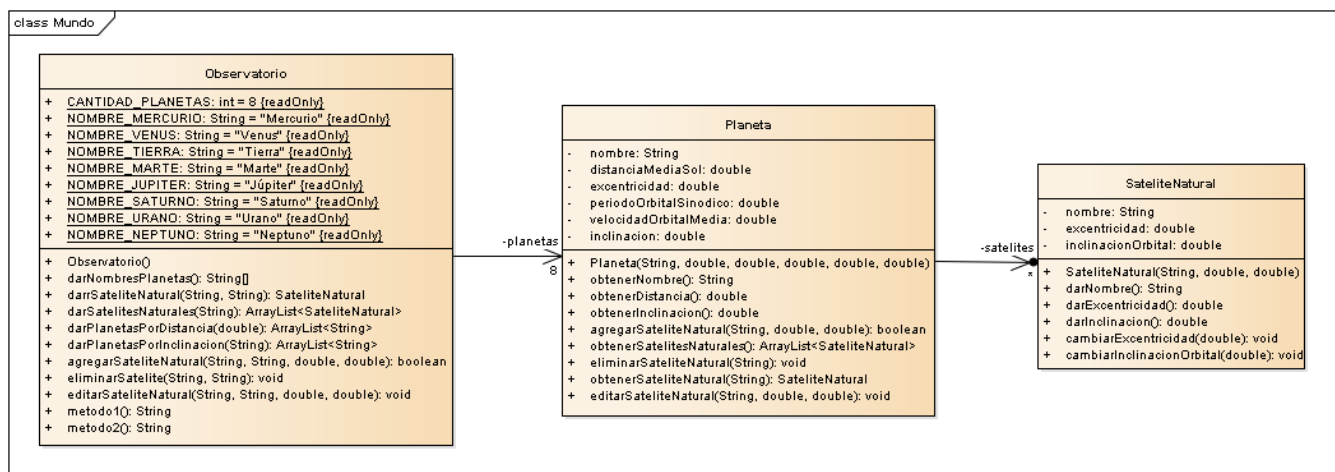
class Mundo

Observatorio

+ CANTIDAD_PLANETAS: int = 8 {readOnly}
+ NOMBRE_MERCURIO: String = "Mercurio" {readOnly}
+ NOMBRE_VENUS: String = "Venus" {readOnly}
+ NOMBRE_TIERRA: String = "Tierra" {readOnly}
+ NOMBRE_MARTE: String = "Marte" {readOnly}
+ NOMBRE_JUPITER: String = "Júpiter" {readOnly}
+ NOMBRE_SATURNO: String = "Saturno" {readOnly}
+ NOMBRE_URANO: String = "Urano" {readOnly}
+ NOMBRE_NEPTUNO: String = "Neptuno" {readOnly}

+ Observatorio()
+ darNombresPlanetas(): String[]
+ darrSateliteNatural(String, String): SateliteNatural
+ darSatelitesNaturales(String): ArrayList<SateliteNatural>
+ darPlanetasPorDistancia(double): ArrayList<String>
+ darPlanetasPorInclinacion(String): ArrayList<String>
+ agregarSateliteNatural(String, String, double, double): boolean
+ eliminarSatelite(String, String): void
+ editarSateliteNatural(String, String, double, double): void
+ metodo1(): String
+ metodo2(): String

-planetas
8

Planeta

- nombre: String
- distanciaMediaSol: double
- excentricidad: double
- periodoOrbitalSinodico: double
- velocidadOrbitalMedia: double
- inclinacion: double

+ Planeta(String, double, double, double, double, double)
+ obtenerNombre(): String
+ obtenerDistancia(): double
+ obtenerInclinacion(): double
+ agregarSateliteNatural(String, double, double): boolean
+ obtenerSatelitesNaturales(): ArrayList<SateliteNatural>
+ eliminarSateliteNatural(String): void
+ obtenerSateliteNatural(String): SateliteNatural
+ editarSateliteNatural(String, double, double): void

-satelites
*

SateliteNatural

- nombre: String
- excentricidad: double
- inclinacionOrbital: double

+ SateliteNatural(String, double, double)
+ darNombre(): String
+ darExcentricidad(): double
+ darInclinacion(): double
+ cambiarExcentricidad(double): void
+ cambiarInclinacionOrbital(double): void